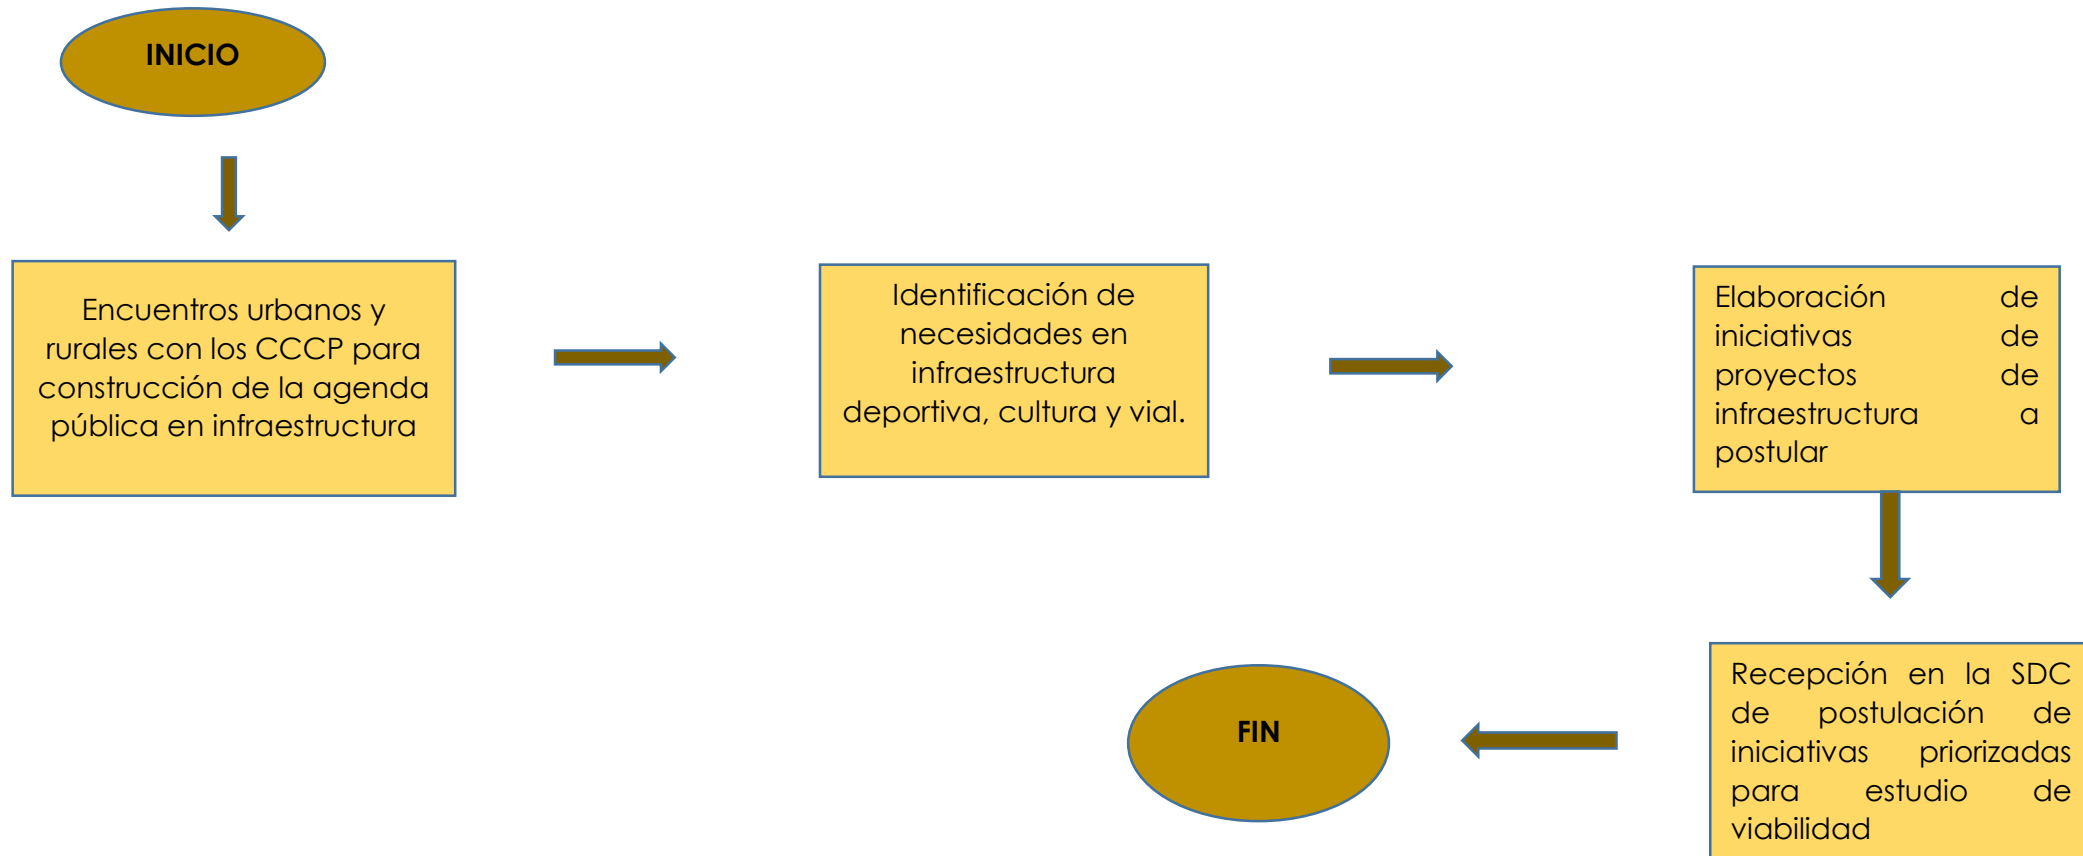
INICIO

Encuentros urbanos y rurales con los CCCP para construcción de la agenda pública en infraestructura

Identificación de necesidades en infraestructura deportiva, cultura y vial.

Elaboración de iniciativas de proyectos de infraestructura a postular

Recepción en la SDC de postulación de iniciativas priorizadas para estudio de viabilidad

FIN